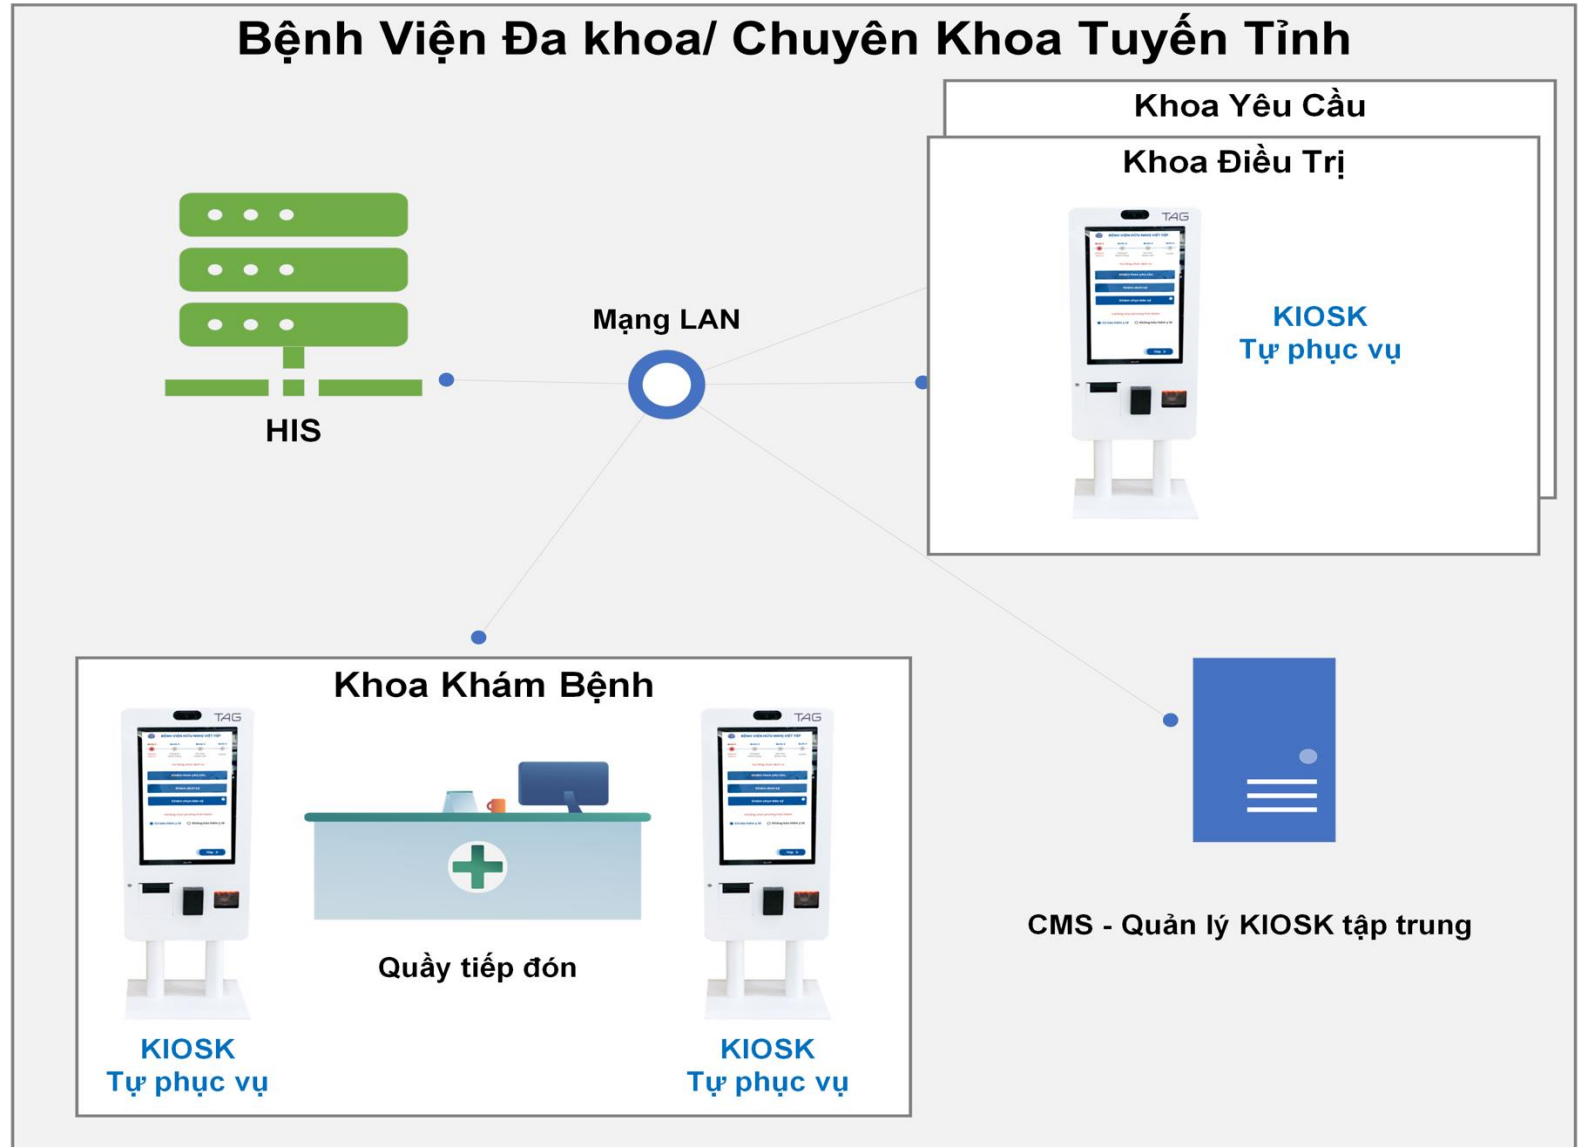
Bệnh Viện Đa khoa/ Chuyên Khoa Tuyến Tỉnh

Khoa Yêu Cầu

Khoa Điều Trị

TAG

KIOSK
Tự phục vụ

Mạng LAN

HIS

Khoa Khám Bệnh

TAG

TAG

Quầy tiếp đón

KIOSK
Tự phục vụ

KIOSK
Tự phục vụ

CMS - Quản lý KIOSK tập trung